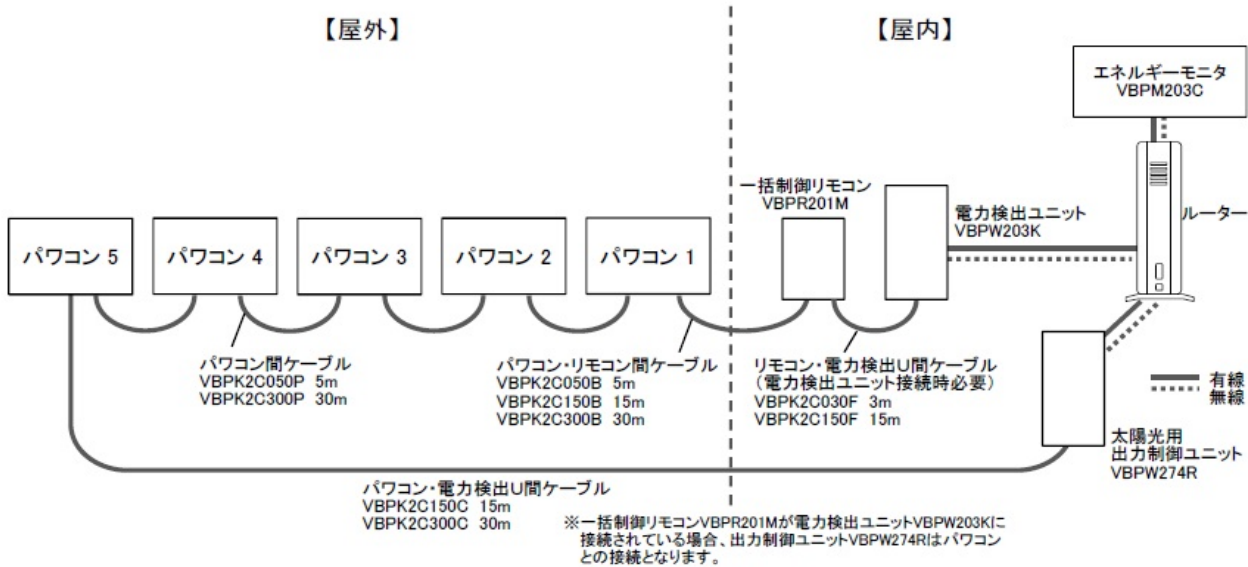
【屋外】

【屋内】

エネルギーモニタ
VBPM203C

一括制御リモコン
VBPR201M

電力検出ユニット
VBPW203K

ルーター

パワコン 5

パワコン 4

パワコン 3

パワコン 2

パワコン 1

パワコン間ケーブル
VBPK2C050P 5m
VBPK2C300P 30m

パワコン・リモコン間ケーブル
VBPK2C050B 5m
VBPK2C150B 15m
VBPK2C300B 30m

リモコン・電力検出U間ケーブル
(電力検出ユニット接続時必要)
VBPK2C030F 3m
VBPK2C150F 15m

有線
無線

太陽光用
出力制御ユニット
VBPW274R

パワコン・電力検出U間ケーブル
VBPK2C150C 15m
VBPK2C300C 30m

※一括制御リモコンVBPR201Mが電力検出ユニットVBPW203Kに接続されている場合、出力制御ユニットVBPW274Rはパワコンとの接続となります。